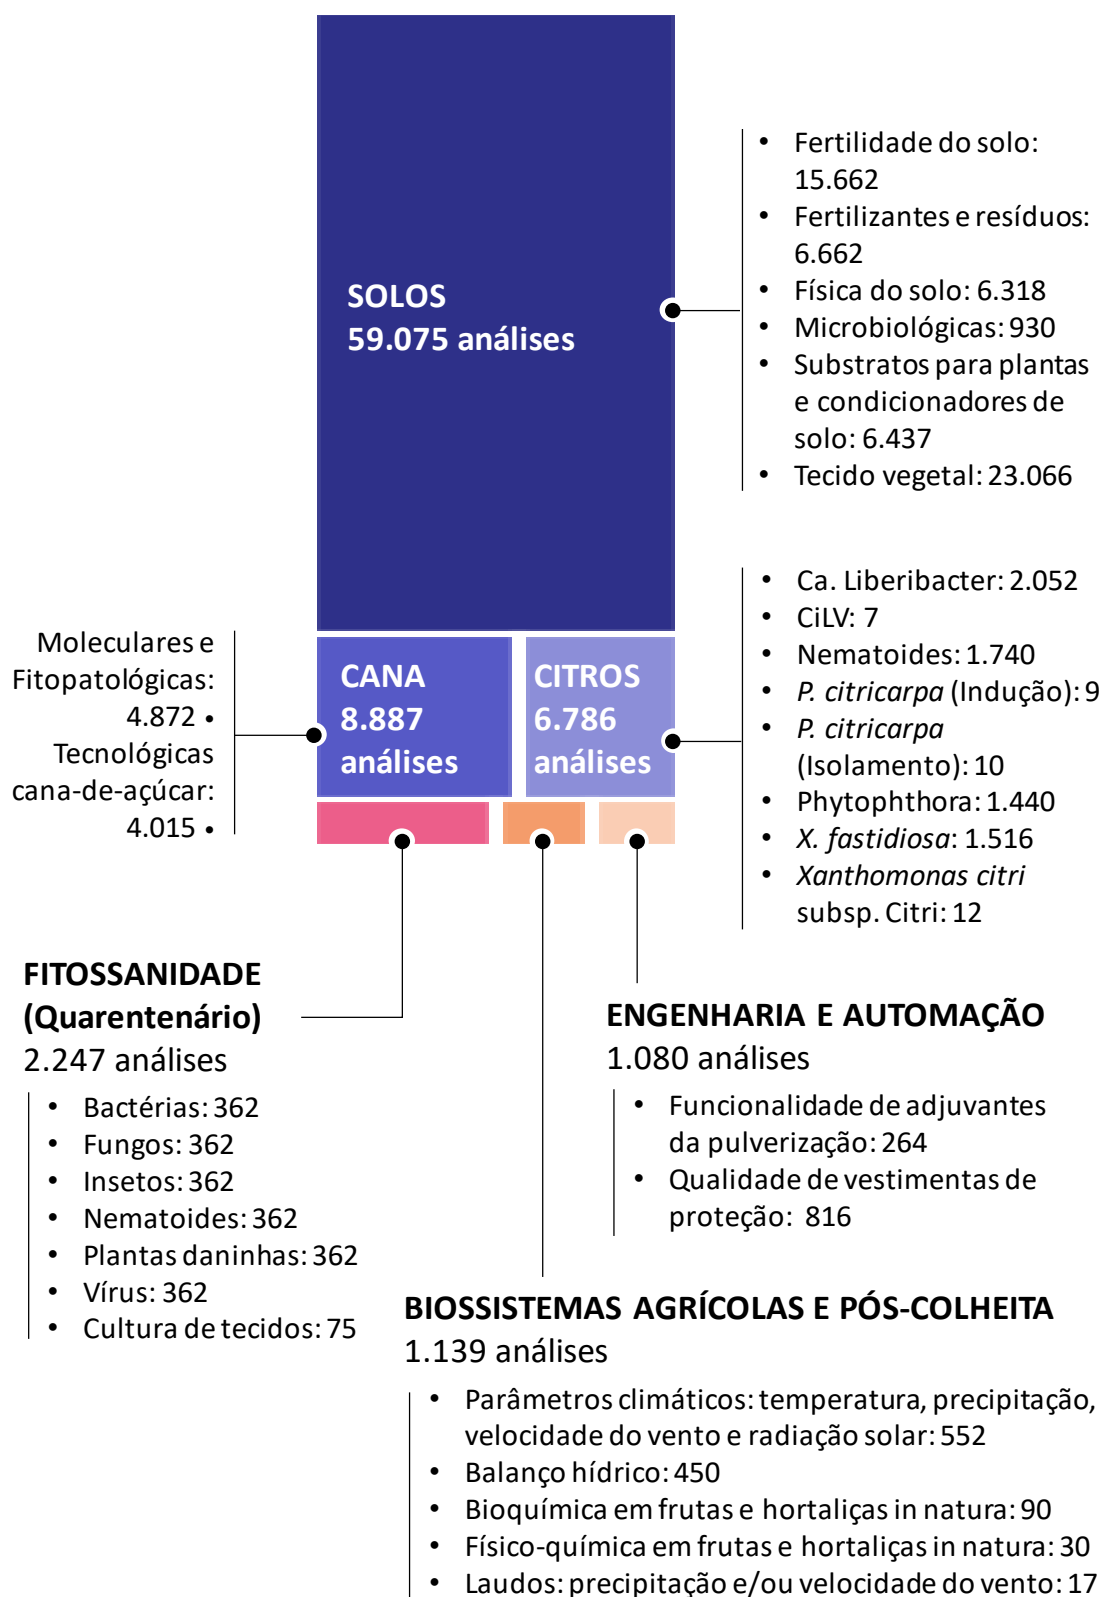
SOLOS
59.075 análises

- Fertilidade do solo: 15.662
- Fertilizantes e resíduos: 6.662
- Física do solo: 6.318
- Microbiológicas: 930
- Substratos para plantas e condicionadores de solo: 6.437
- Tecido vegetal: 23.066

Moleculares e Fitopatológicas: 4.872 •
Tecnológicas cana-de-açúcar: 4.015 •

CANA
8.887
análises

CITROS
6.786
análises

- Ca. Liberibacter: 2.052
- CiLV: 7
- Nematoides: 1.740
- *P. citricarpa* (Indução): 9
- *P. citricarpa* (Isolamento): 10
- Phytophthora: 1.440
- *X. fastidiosa*: 1.516
- *Xanthomonas citri* subsp. Citri: 12

FITOSSANIDADE (Quarentenário)
2.247 análises

- Bactérias: 362
- Fungos: 362
- Insetos: 362
- Nematoides: 362
- Plantas daninhas: 362
- Vírus: 362
- Cultura de tecidos: 75

ENGENHARIA E AUTOMAÇÃO
1.080 análises

- Funcionalidade de adjuvantes da pulverização: 264
- Qualidade de vestimentas de proteção: 816

BIOSSISTEMAS AGRÍCOLAS E PÓS-COLHEITA
1.139 análises

- Parâmetros climáticos: temperatura, precipitação, velocidade do vento e radiação solar: 552
- Balanço hídrico: 450
- Bioquímica em frutas e hortaliças in natura: 90
- Físico-química em frutas e hortaliças in natura: 30
- Laudos: precipitação e/ou velocidade do vento: 17